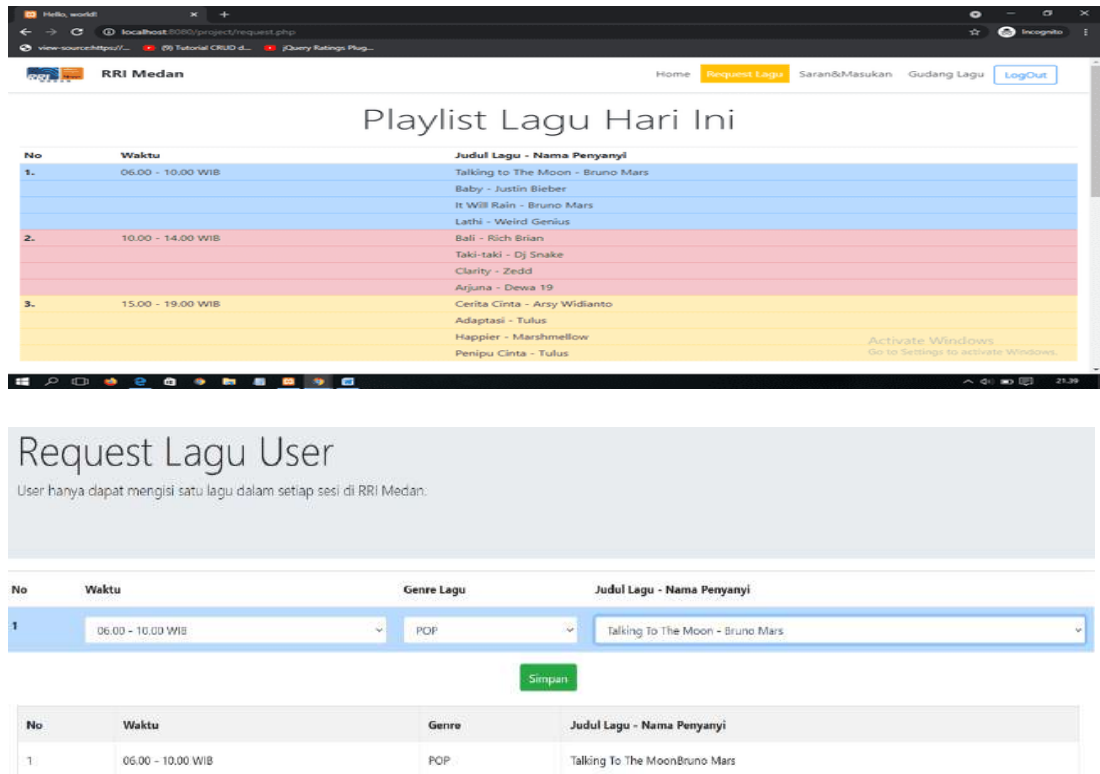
Hello, world! × +

← → C ⓘ localhost:8080/project/request.php

Incognito

view-source:https://... (9) Tutorial CRUD d... jQuery Ratings Plug...

RRI Medan

Home Request Lagu Saran&Masukan Gudang Lagu LogOut

Playlist Lagu Hari Ini

| No | Waktu | Judul Lagu - Nama Penyanyi |
|---|---|---|
| 1. | 06.00 - 10.00 WIB | Talking to The Moon - Bruno Mars |
| | | Baby - Justin Bieber |
| | | It Will Rain - Bruno Mars |
| | | Lathi - Weird Genius |
| 2. | 10.00 - 14.00 WIB | Bali - Rich Brian |
| | | Taki-taki - Dj Snake |
| | | Clarity - Zedd |
| | | Arjuna - Dewa 19 |
| 3. | 15.00 - 19.00 WIB | Cerita Cinta - Arsy Widianto |
| | | Adaptasi - Tulus |
| | | Happier - Marshmellow |
| | | Penipu Cinta - Tulus |

Activate Windows
Go to Settings to activate Windows.

21.39

Request Lagu User

User hanya dapat mengisi satu lagu dalam setiap sesi di RRI Medan.

| No | Waktu | Genre Lagu | Judul Lagu - Nama Penyanyi |
|---|---|---|---|
| 1 | 06.00 - 10.00 WIB | POP | Talking To The Moon - Bruno Mars |

Simpan

| No | Waktu | Genre | Judul Lagu - Nama Penyanyi |
|---|---|---|---|
| 1 | 06.00 - 10.00 WIB | POP | Talking To The MoonBruno Mars |